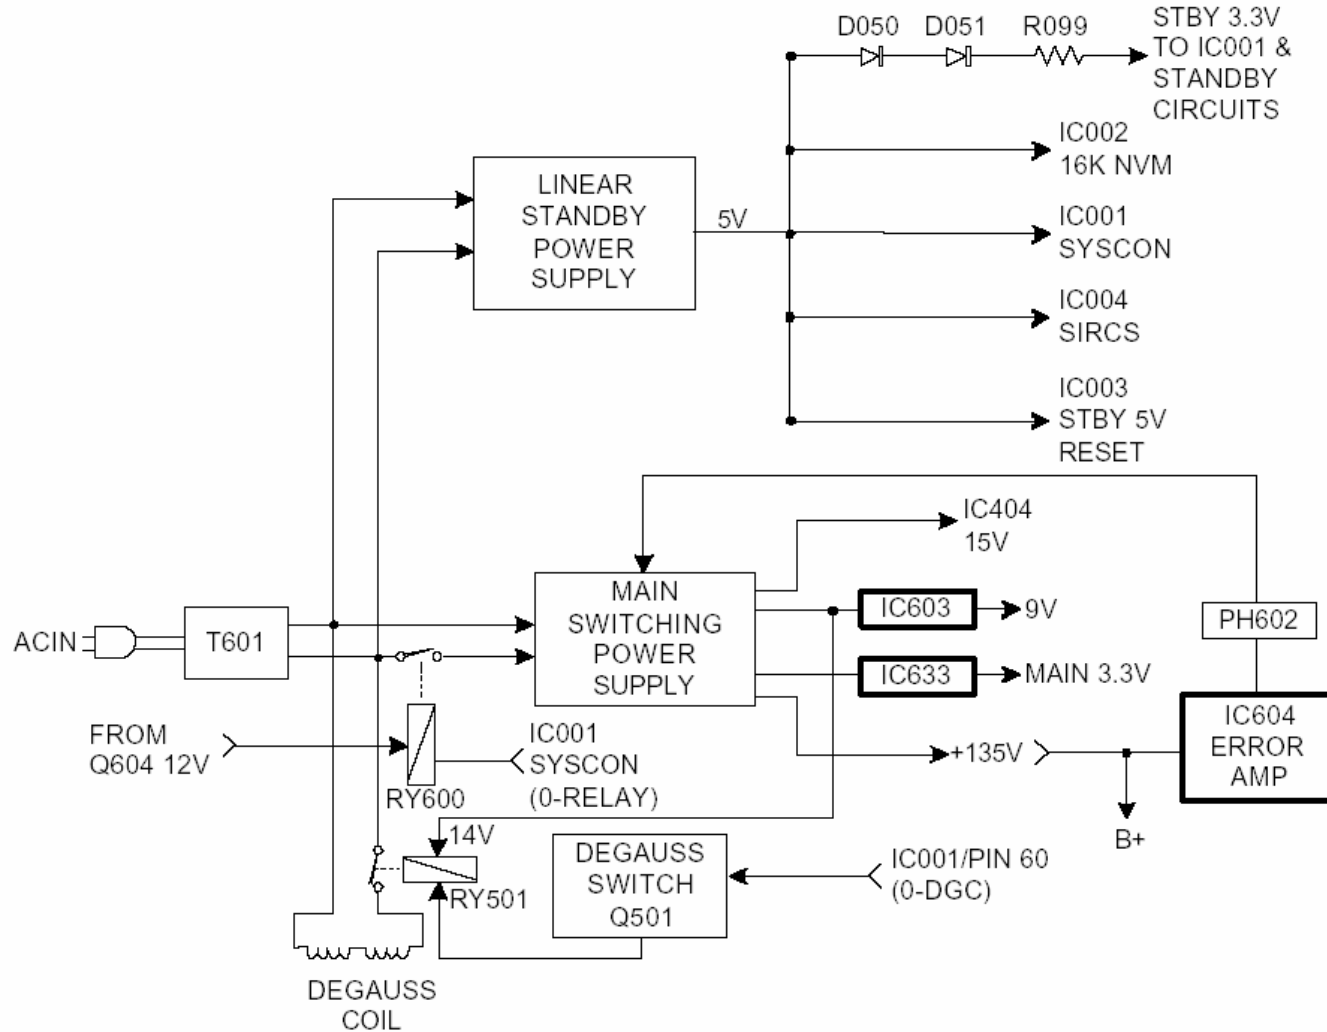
D050 D051 R099

STBY 3.3V TO IC001 & STANDBY CIRCUITS

IC002 16K NVM

LINEAR STANDBY POWER SUPPLY

5V

IC001 SYSCON

IC004 SIRCS

IC003 STBY 5V RESET

IC404 15V

MAIN SWITCHING POWER SUPPLY

IC603

9V

PH602

ACIN

T601

IC633

MAIN 3.3V

IC604 ERROR AMP

FROM Q604 12V

IC001 SYSCON (0-RELAY)

RY600

+135V

14V

DEGAUSS SWITCH Q501

IC001/PIN 60 (0-DGC)

B+

RY501

DEGAUSS COIL